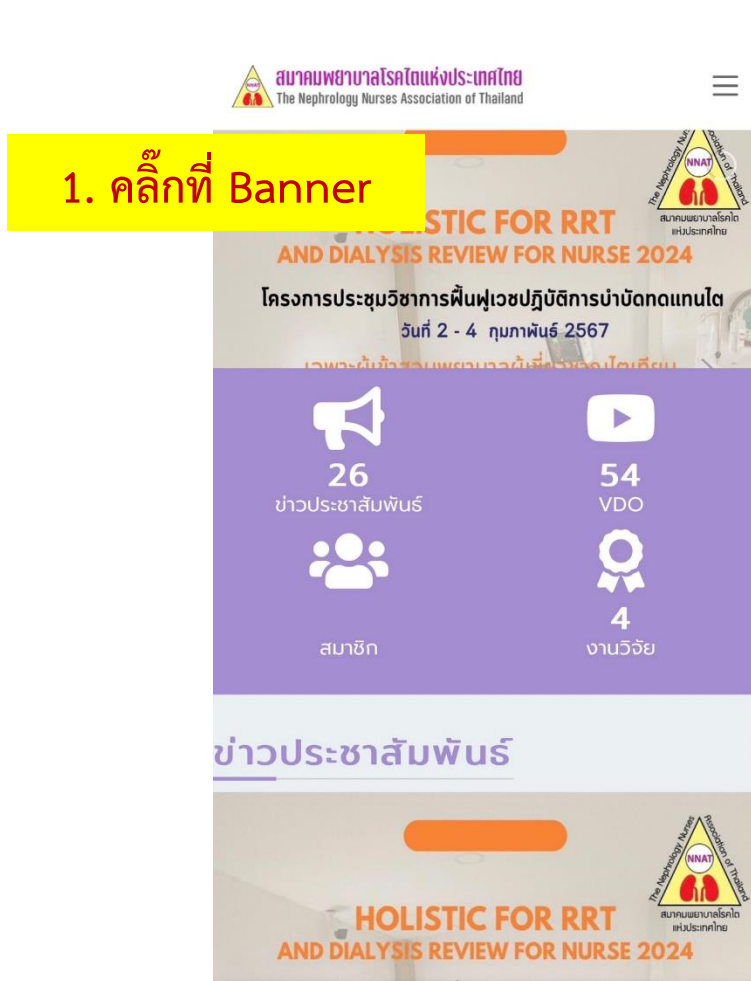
สมาคมพยาบาลโรคไตแห่งประเทศไทย
The Nephrology Nurses Association of Thailand

1. คลิ๊กที่ Banner

The Nephrology Nurses Association of Thailand
NNAT
สมาคมพยาบาลโรคไต แห่งประเทศไทย

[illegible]ISTIC FOR RRT
AND DIALYSIS REVIEW FOR NURSE 2024
โครงการประชุมวิชาการฟื้นฟูเวชปฏิบัติการบำบัดทดแทนไต
วันที่ 2 - 4 กุมภาพันธ์ 2567
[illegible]

26
ข่าวประชาสัมพันธ์

54
VDO

สมาชิก

4
งานวิจัย

ข่าวประชาสัมพันธ์

The Nephrology Nurses Association of Thailand
NNAT
สมาคมพยาบาลโรคไต แห่งประเทศไทย

HOLISTIC FOR RRT
AND DIALYSIS REVIEW FOR NURSE 2024